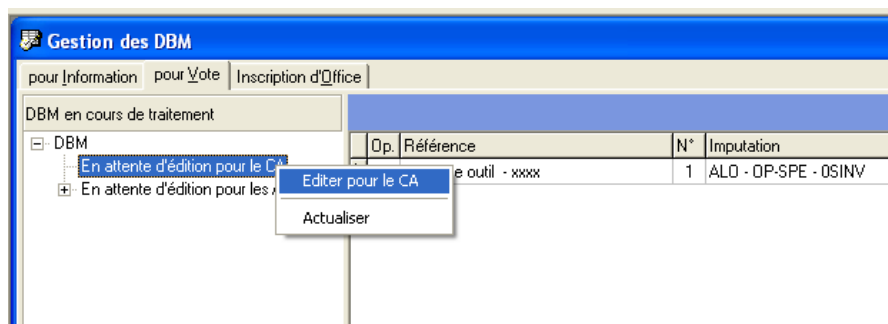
Gestion des DBM

pour Information | pour Vote | Inscription d'Office

DBM en cours de traitement

DBM
En attente d'édition pour le CA
En attente d'édition pour les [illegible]

Editer pour le CA
Actualiser

| Op. | Référence | N° | Imputation |
|---|---|---|---|
| | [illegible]e outil - xxxx | 1 | ALO - OP-SPE - 0SINV |